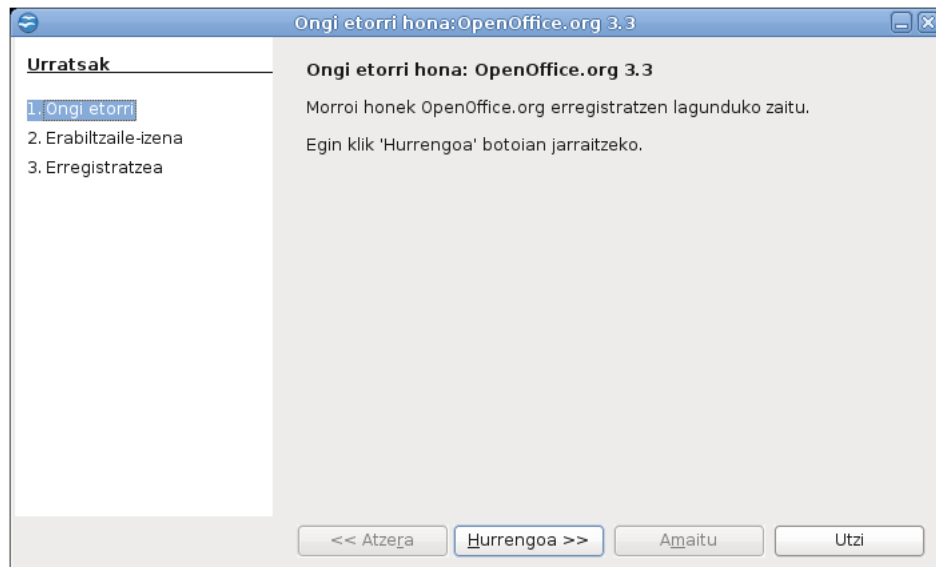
Ongi etorri hona:OpenOffice.org 3.3

Urratsak

1. Ongi etorri
2. Erabiltzaile-izena
3. Erregistratzea

Ongi etorri hona: OpenOffice.org 3.3

Morroi honek OpenOffice.org erregistratzen lagunduko zaitu.

Egin klik 'Hurrengoa' botoian jarraitzeko.

<< Atzera
Hurrengoa >>
Amaitu
Utzi